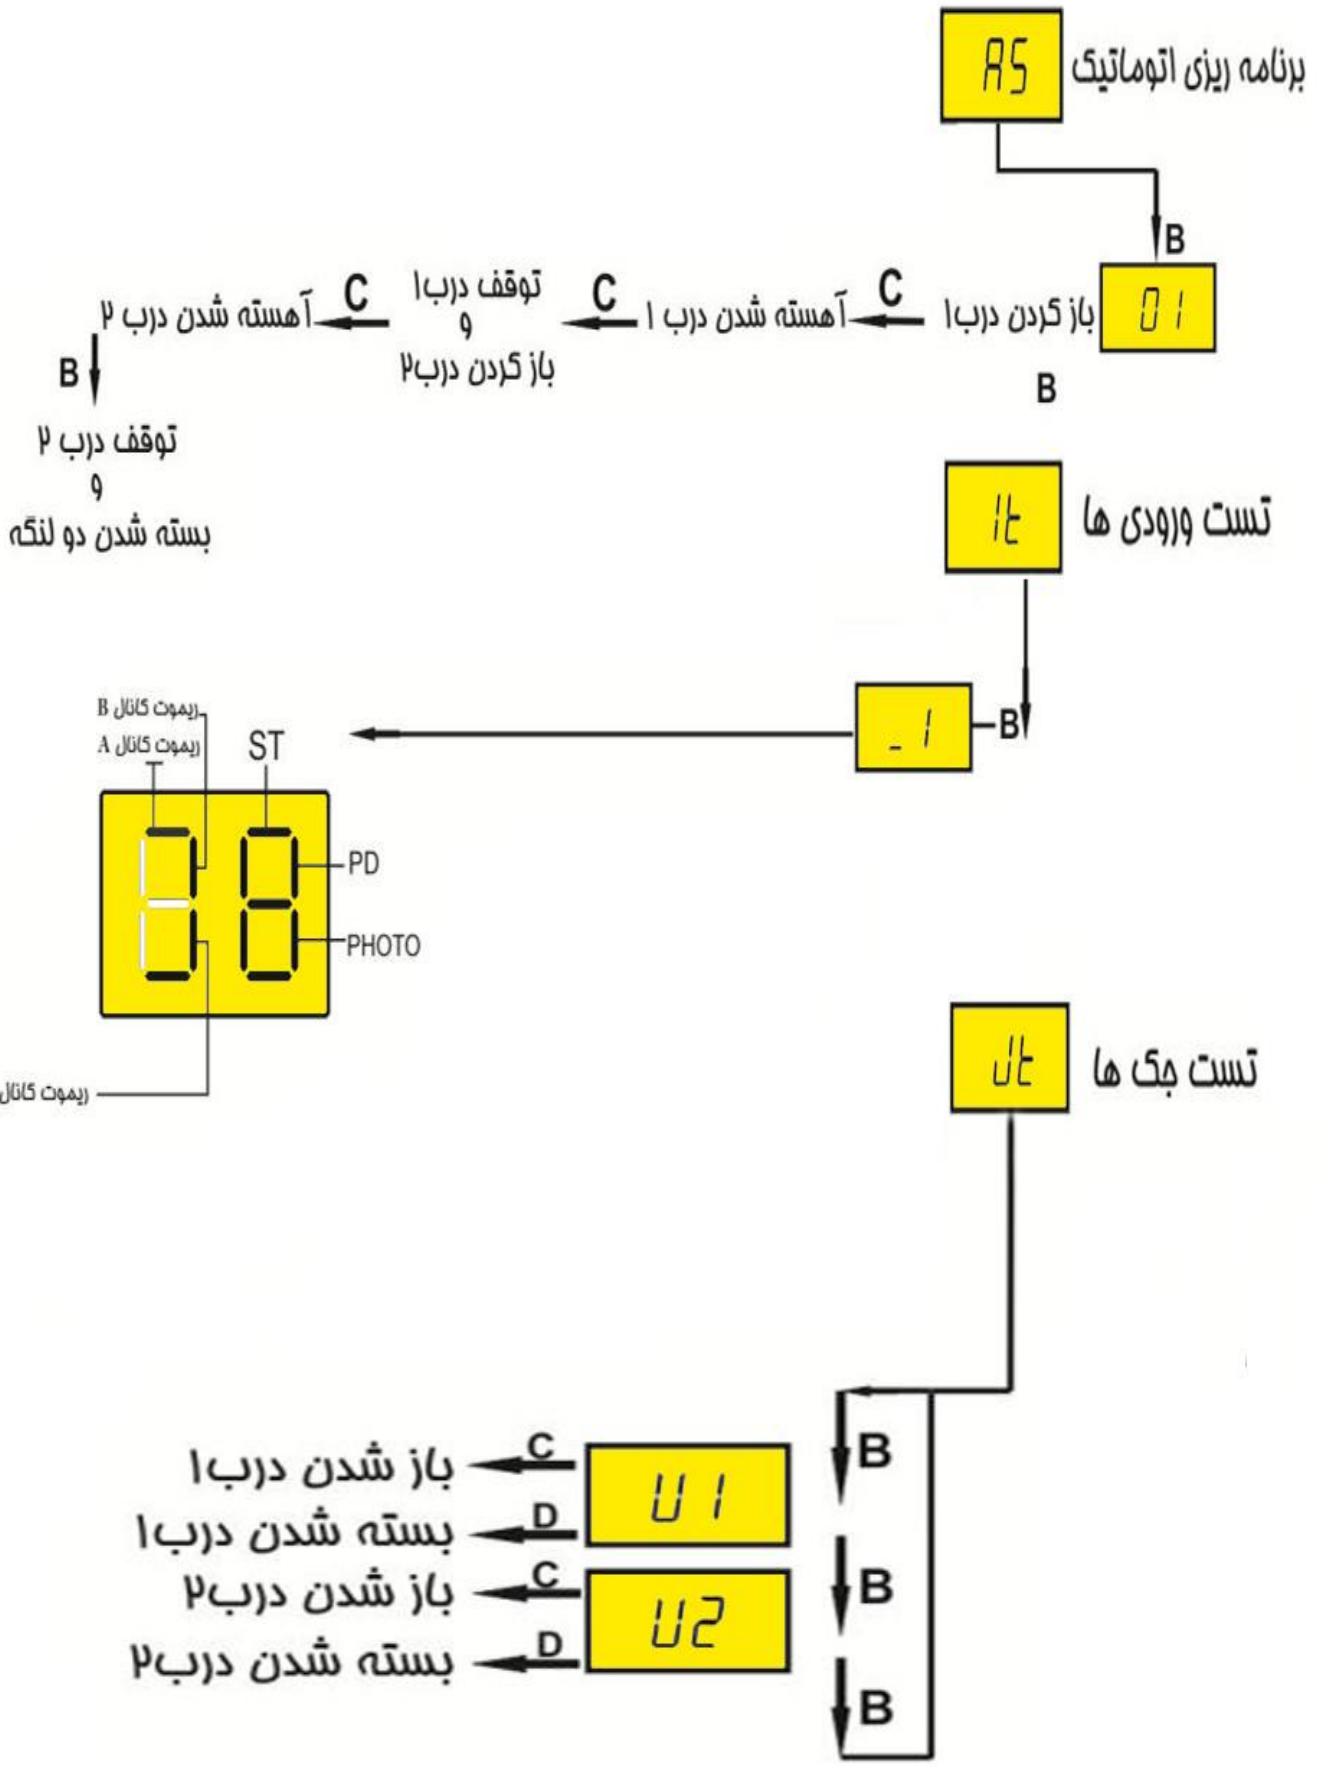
AS
برنامه ریزی اتوماتیک

B

01
باز کردن درب۱
C
آهسته شدن درب ۱
C
توقف درب۱
و
باز کردن درب۲
C
آهسته شدن درب ۲
B
توقف درب ۲
و
بسته شدن دو لنگه

B

It
تست ورودی ها

_ 1
B

ریموت کانال B
ریموت کانال A
ST
PD
PHOTO
ریموت کانال

Jt
تست جک ها

B
U1
C
باز شدن درب۱
D
بسته شدن درب۱
B
U2
C
باز شدن درب۲
D
بسته شدن درب۲
B